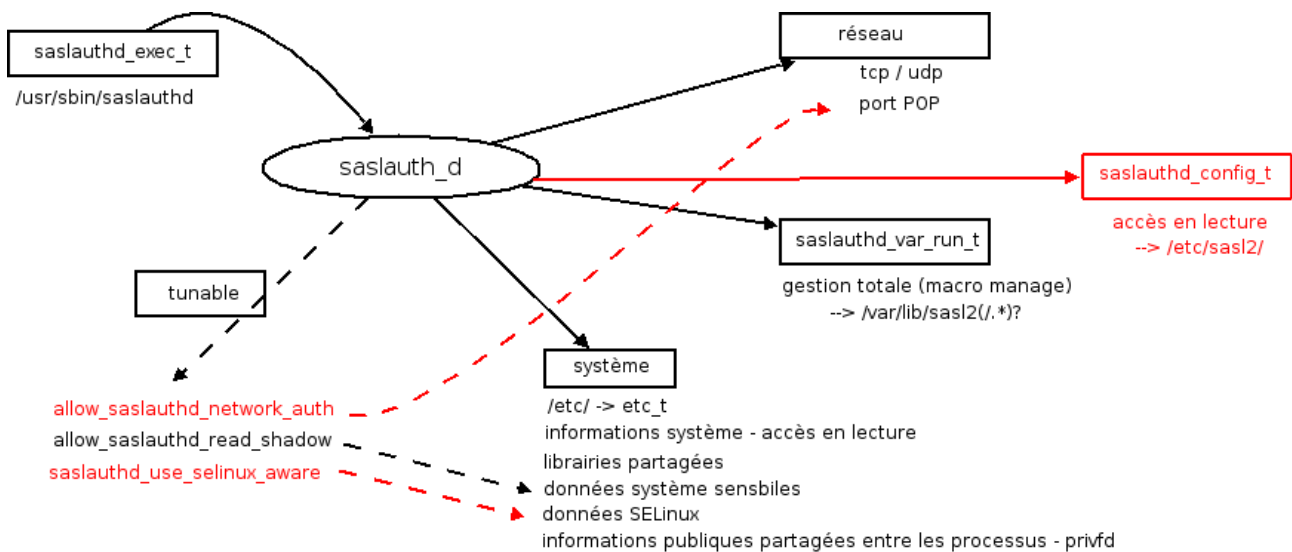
saslauthd_exec_t
/usr/sbin/saslauthd

réseau
tcp / udp
port POP

saslauth_d

saslauthd_config_t
accès en lecture
--> /etc/sasl2/

saslauthd_var_run_t
gestion totale (macro manage)
--> /var/lib/sasl2(/.*)?

tunable

allow_saslauthd_network_auth
allow_saslauthd_read_shadow
saslauthd_use_selinux_aware

système
/etc/ -> etc_t
informations système - accès en lecture
librairies partagées
données système sensbiles
données SELinux
informations publiques partagées entre les processus - privfd